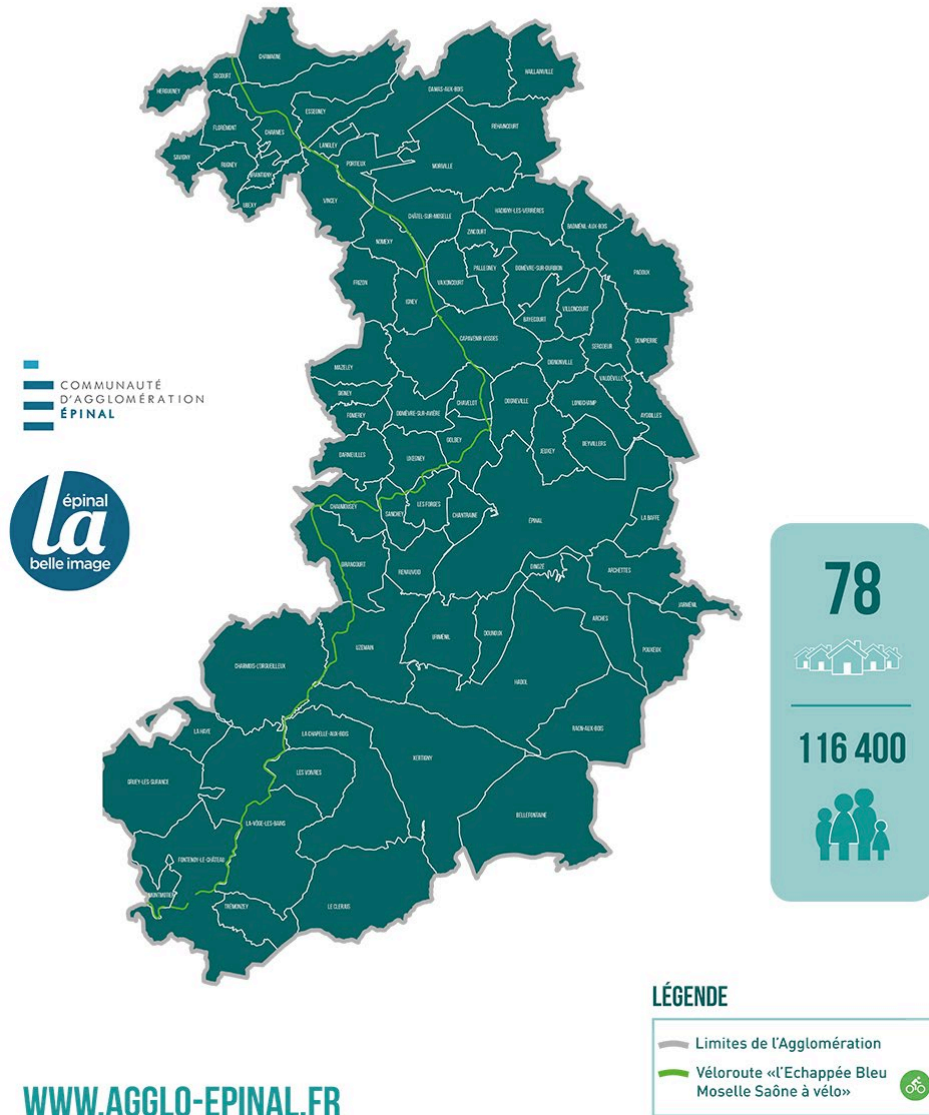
CHARMOIS
GRIPPORT
HERGUGNEY
ESSEGNEY
DAMAS-AUX-BOIS
HAILLAINVILLE
FLOREMONT
CHARMES
REHAINCOURT
SAVIGNY
UBEXY
LANGLEY
PORTIEUX
MORIVILLE
VINCEY
CHÂTEL-SUR-MOSELLE
HADIGNY-LES-VERRIÈRES
BADMÉNIL-AUX-BOIS
NOMEXY
ZINCOURT
PADOUX
FRIZON
PALLEGNEY
DOMÈVRE-SUR-DURBION
IGNEY
VAXONCOURT
VILLONCOURT
BAYECOURT
THAON-LES-VOSGES
SERCOEUR
DOMPIERRE
MAZELEY
DIGNONVILLE
VAUDÉVILLE
GIRMONT
LONGCHAMP
FOMEREY
DOMÈVRE-SUR-AVIÈRE
CHAVELOT
DEYVILLERS
AYDOILLES
DARNIEULLES
GOLBEY
JEUXEY
UXEGNEY
CHAUMOUSEY
SANCHEY
LES FORGES
CHANTRAINE
ÉPINAL
LA BAFFE
RENAUVOID
DINOZÉ
ARCHETTES
DARNIEULLES
UZEMAIN
URIMÉNIL
DOUNOUX
ARCHES
POUXEUX
JARMÉNIL
CHARMOIS-L'ORGUEILLEUX
HADOL
RAON-AUX-BOIS
LA HAYE
LA CHAPELLE-AUX-BOIS
XERTIGNY
GRUEY-LES-SURANCE
LES VOIVRES
BELLEFONTAINE
LA VÔGE-LES-BAINS
FONTENOY-LE-CHÂTEAU
MONTMOTIER
TRÉMONZEY
LE CLERJUS

COMMUNAUTÉ D'AGGLOMÉRATION ÉPINAL

épinal la belle image

78

116 400

LÉGENDE
Limites de l'Agglomération
Véloroute «l'Echappée Bleu Moselle Saône à vélo»

WWW.AGGLO-EPINAL.FR